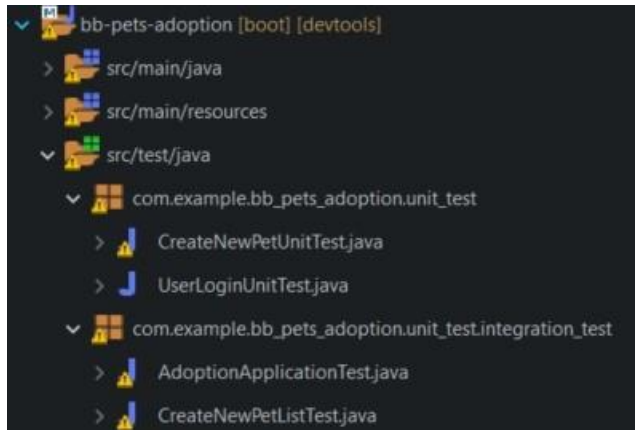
bb-pets-adoption [boot] [devtools]
src/main/java
src/main/resources
src/test/java
com.example.bb_pets_adoption.unit_test
CreateNewPetUnitTest.java
UserLoginUnitTest.java
com.example.bb_pets_adoption.unit_test.integration_test
AdoptionApplicationTest.java
CreateNewPetListTest.java